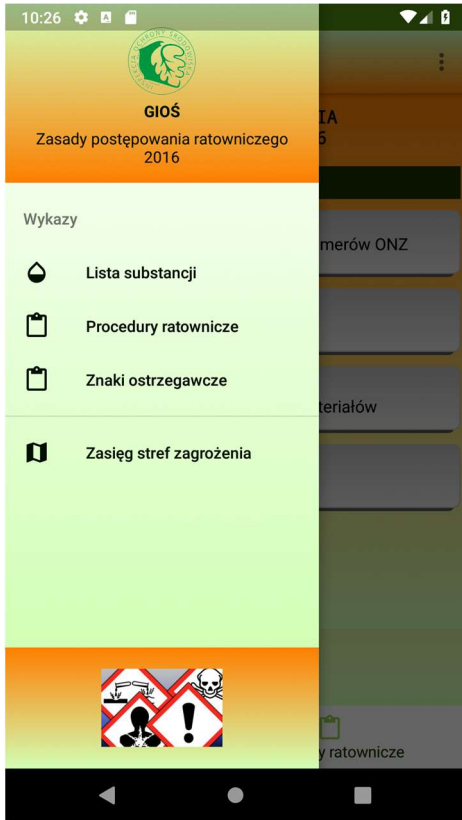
10:26

INSPEKCJA OCHRONY ŚRODOWISKA

GIOŚ
Zasady postępowania ratowniczego 2016

Wykazy

Lista substancji

Procedury ratownicze

Znaki ostrzegawcze

Zasięg stref zagrożenia

IA
6

merów ONZ

teriałów

y ratownicze